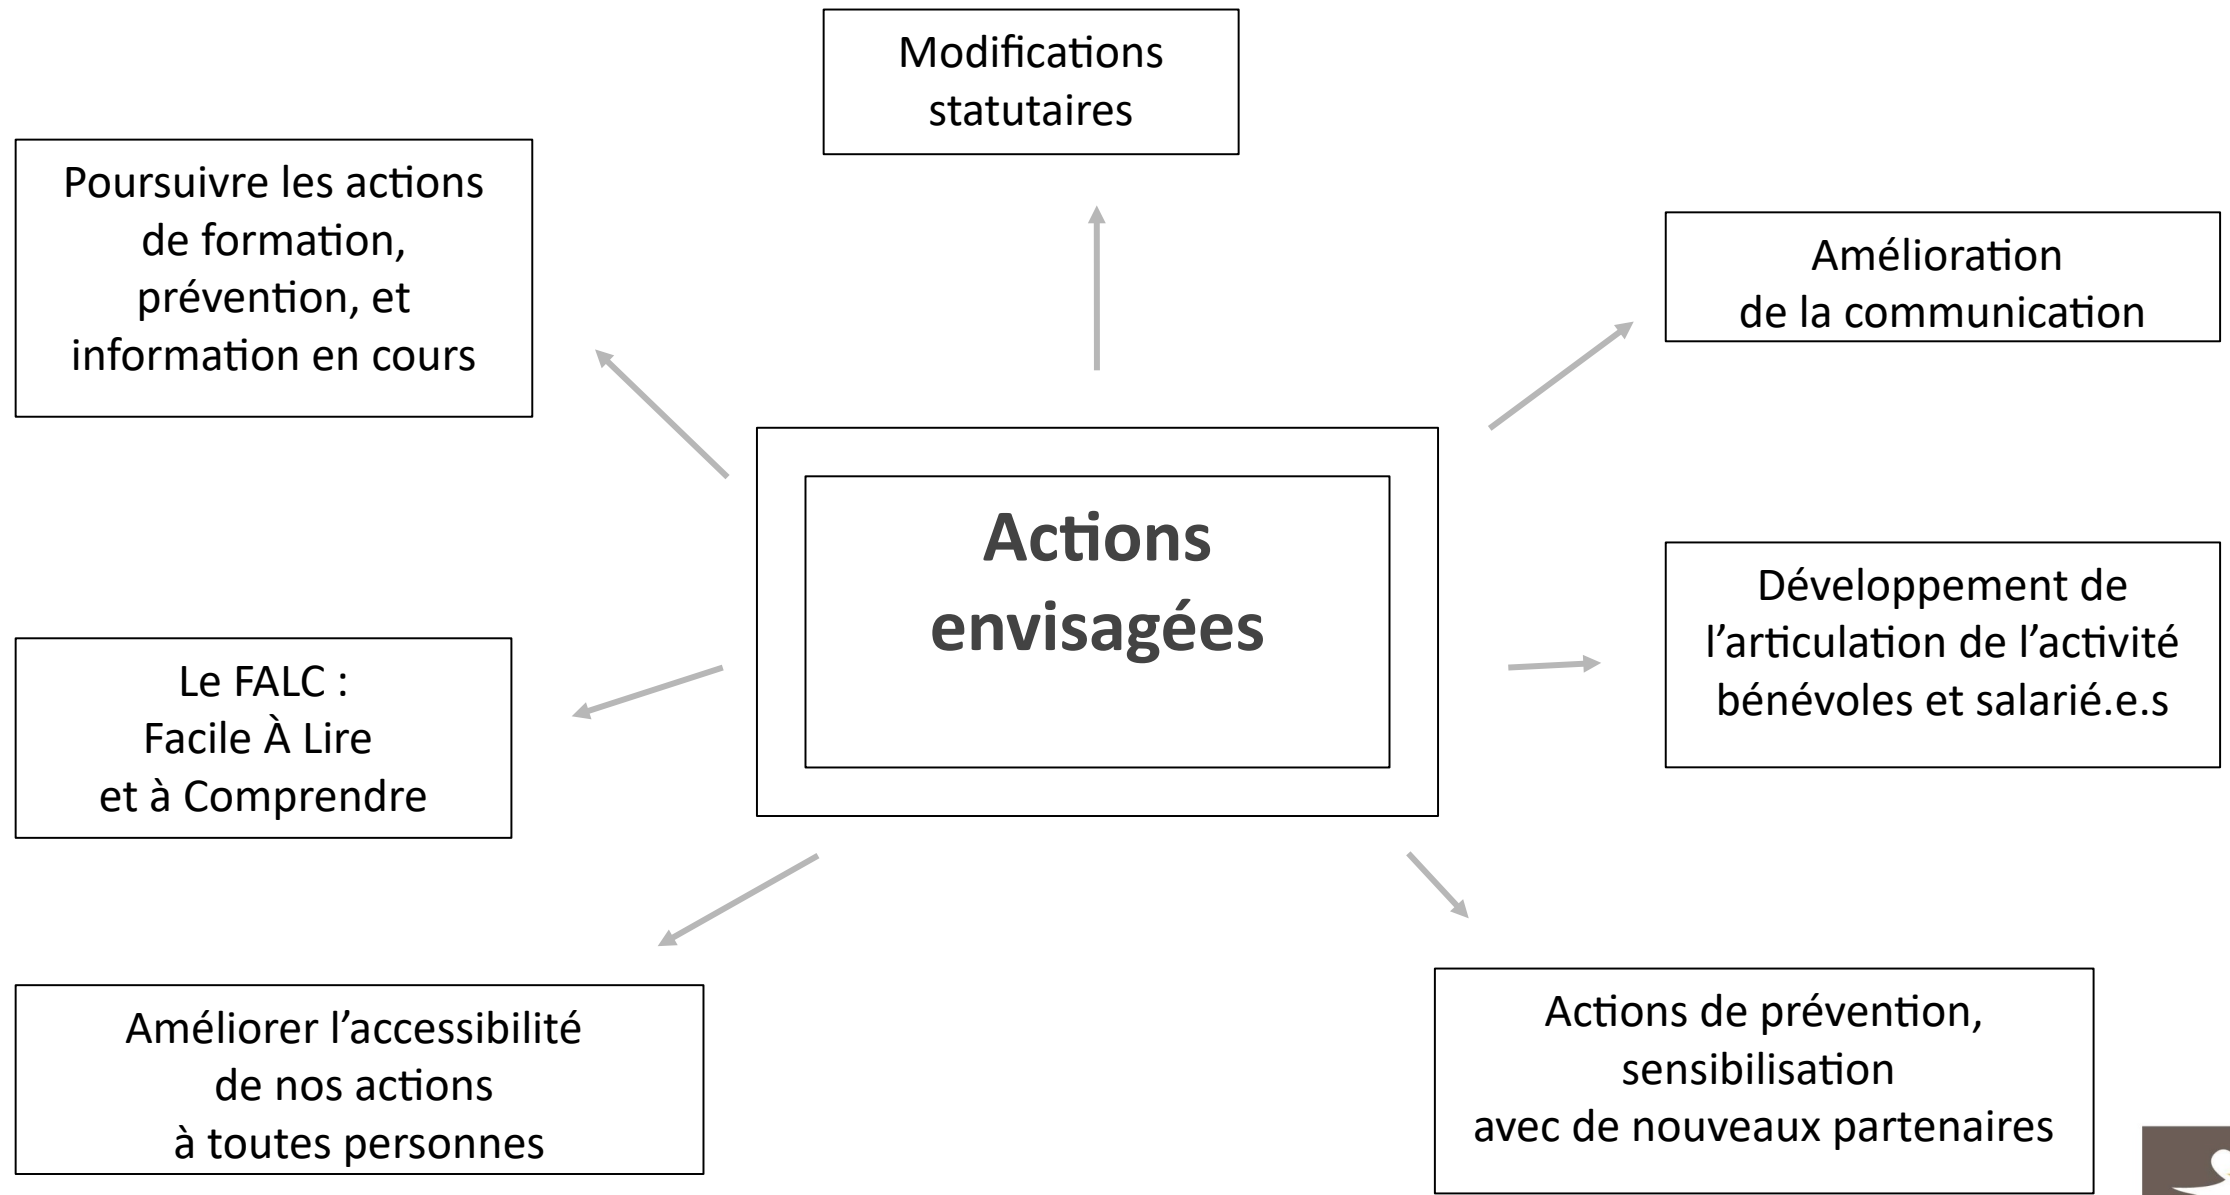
Actions envisagées

Modifications statutaires

Poursuivre les actions de formation, prévention, et information en cours

Amélioration de la communication

Développement de l’articulation de l’activité bénévoles et salarié.e.s

Le FALC : Facile À Lire et à Comprendre

Améliorer l’accessibilité de nos actions à toutes personnes

Actions de prévention, sensibilisation avec de nouveaux partenaires